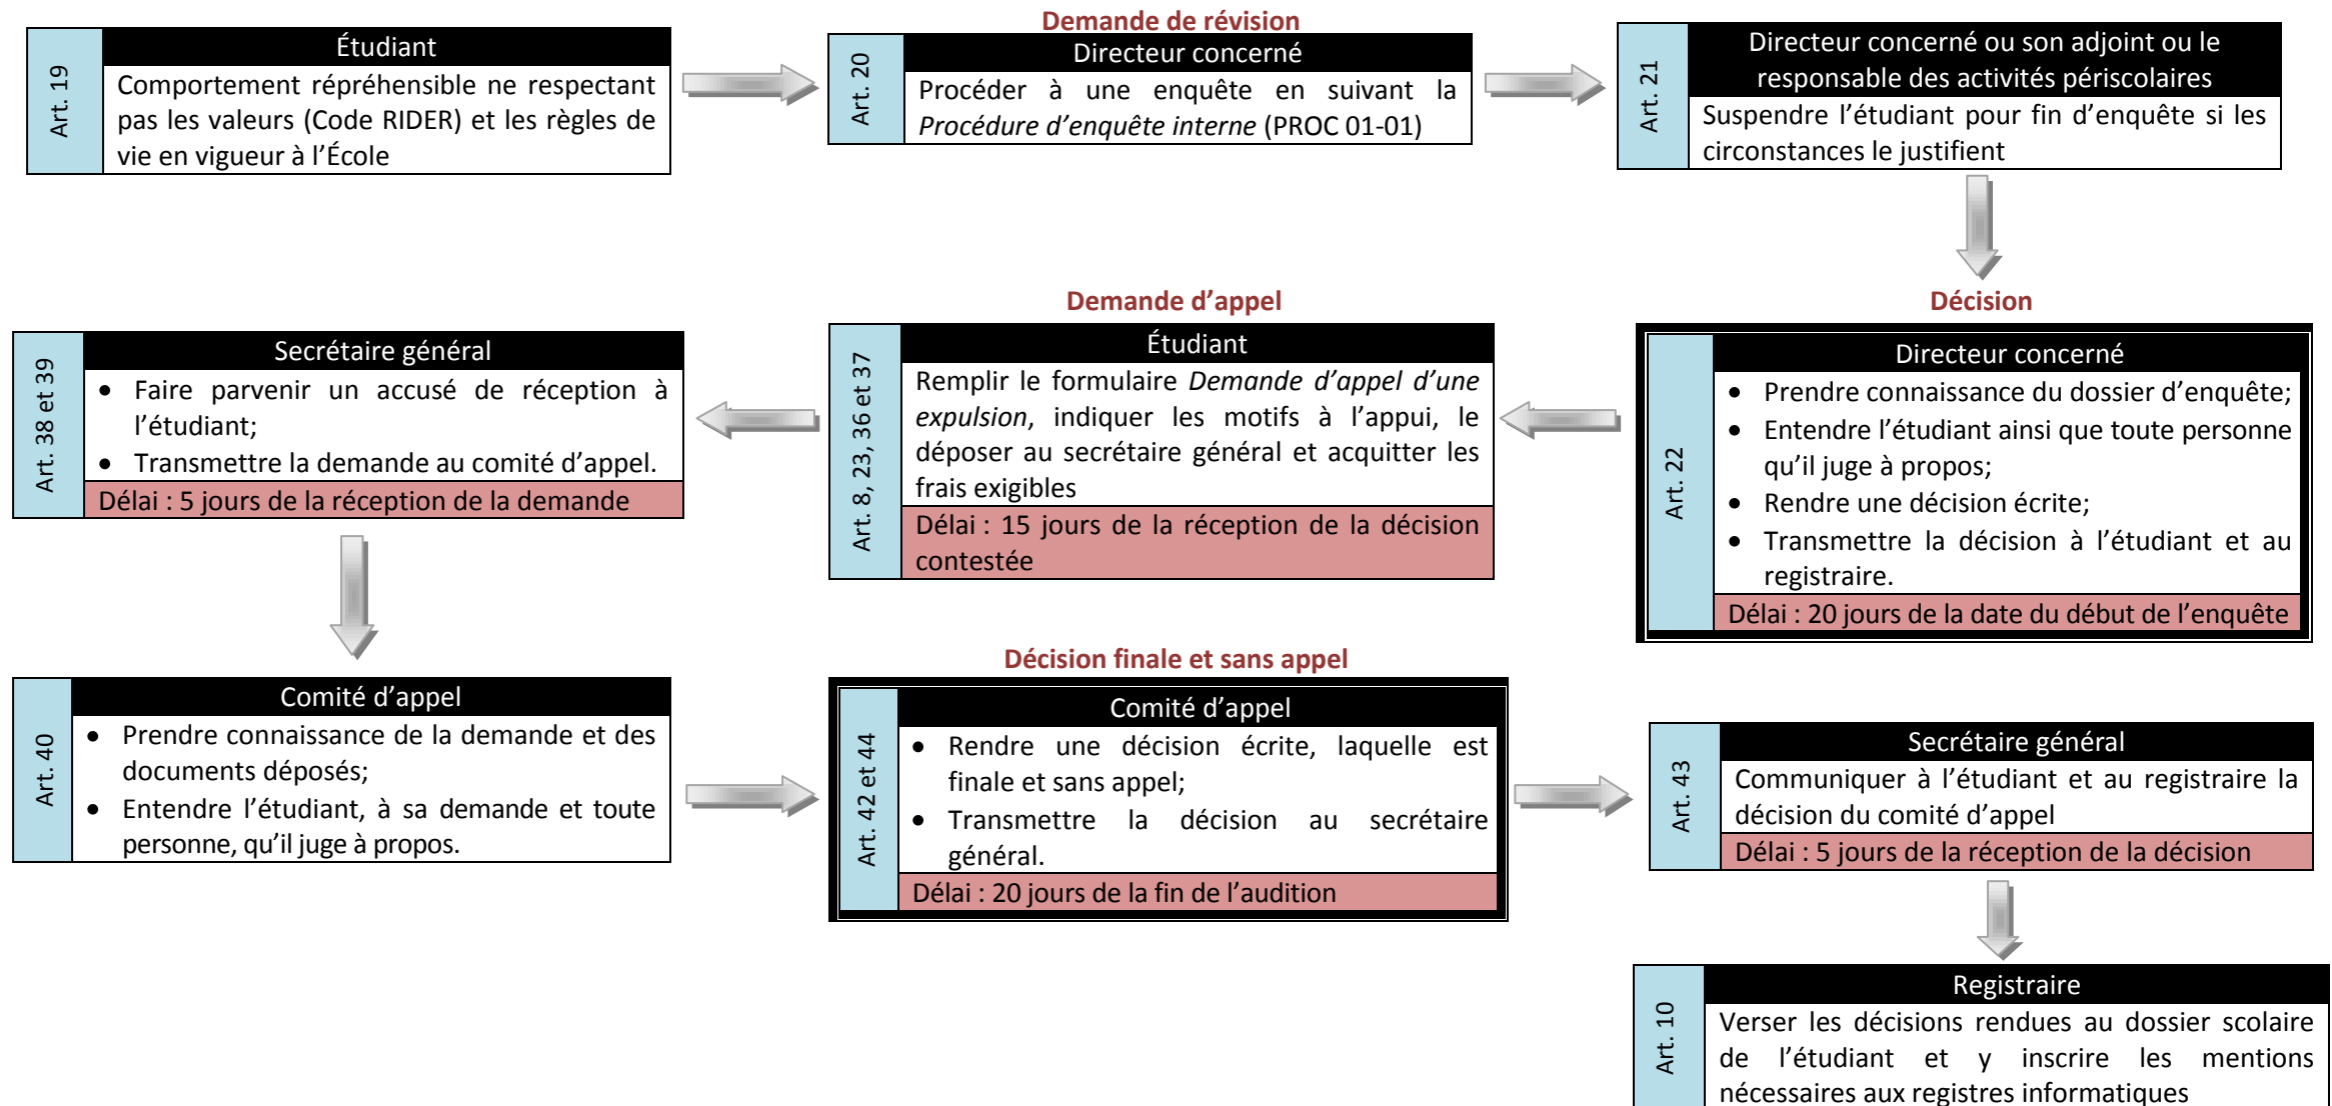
Art. 19
Étudiant
Comportement répréhensible ne respectant pas les valeurs (Code RIDER) et les règles de vie en vigueur à l'École

Demande de révision
Art. 20
Directeur concerné
Procéder à une enquête en suivant la *Procédure d'enquête interne* (PROC 01-01)

Art. 21
Directeur concerné ou son adjoint ou le responsable des activités périscolaires
Suspendre l'étudiant pour fin d'enquête si les circonstances le justifient

Décision
Art. 22
Directeur concerné
- Prendre connaissance du dossier d'enquête;
- Entendre l'étudiant ainsi que toute personne qu'il juge à propos;
- Rendre une décision écrite;
- Transmettre la décision à l'étudiant et au registraire.

Délai : 20 jours de la date du début de l'enquête

Demande d'appel
Art. 8, 23, 36 et 37
Étudiant
Remplir le formulaire *Demande d'appel d'une expulsion*, indiquer les motifs à l'appui, le déposer au secrétaire général et acquitter les frais exigibles
Délai : 15 jours de la réception de la décision contestée

Art. 38 et 39
Secrétaire général
- Faire parvenir un accusé de réception à l'étudiant;
- Transmettre la demande au comité d'appel.

Délai : 5 jours de la réception de la demande

Art. 40
Comité d'appel
- Prendre connaissance de la demande et des documents déposés;
- Entendre l'étudiant, à sa demande et toute personne, qu'il juge à propos.

Décision finale et sans appel
Art. 42 et 44
Comité d'appel
- Rendre une décision écrite, laquelle est finale et sans appel;
- Transmettre la décision au secrétaire général.

Délai : 20 jours de la fin de l'audition

Art. 43
Secrétaire général
Communiquer à l'étudiant et au registraire la décision du comité d'appel
Délai : 5 jours de la réception de la décision

Art. 10
Registraire
Verser les décisions rendues au dossier scolaire de l'étudiant et y inscrire les mentions nécessaires aux registres informatiques